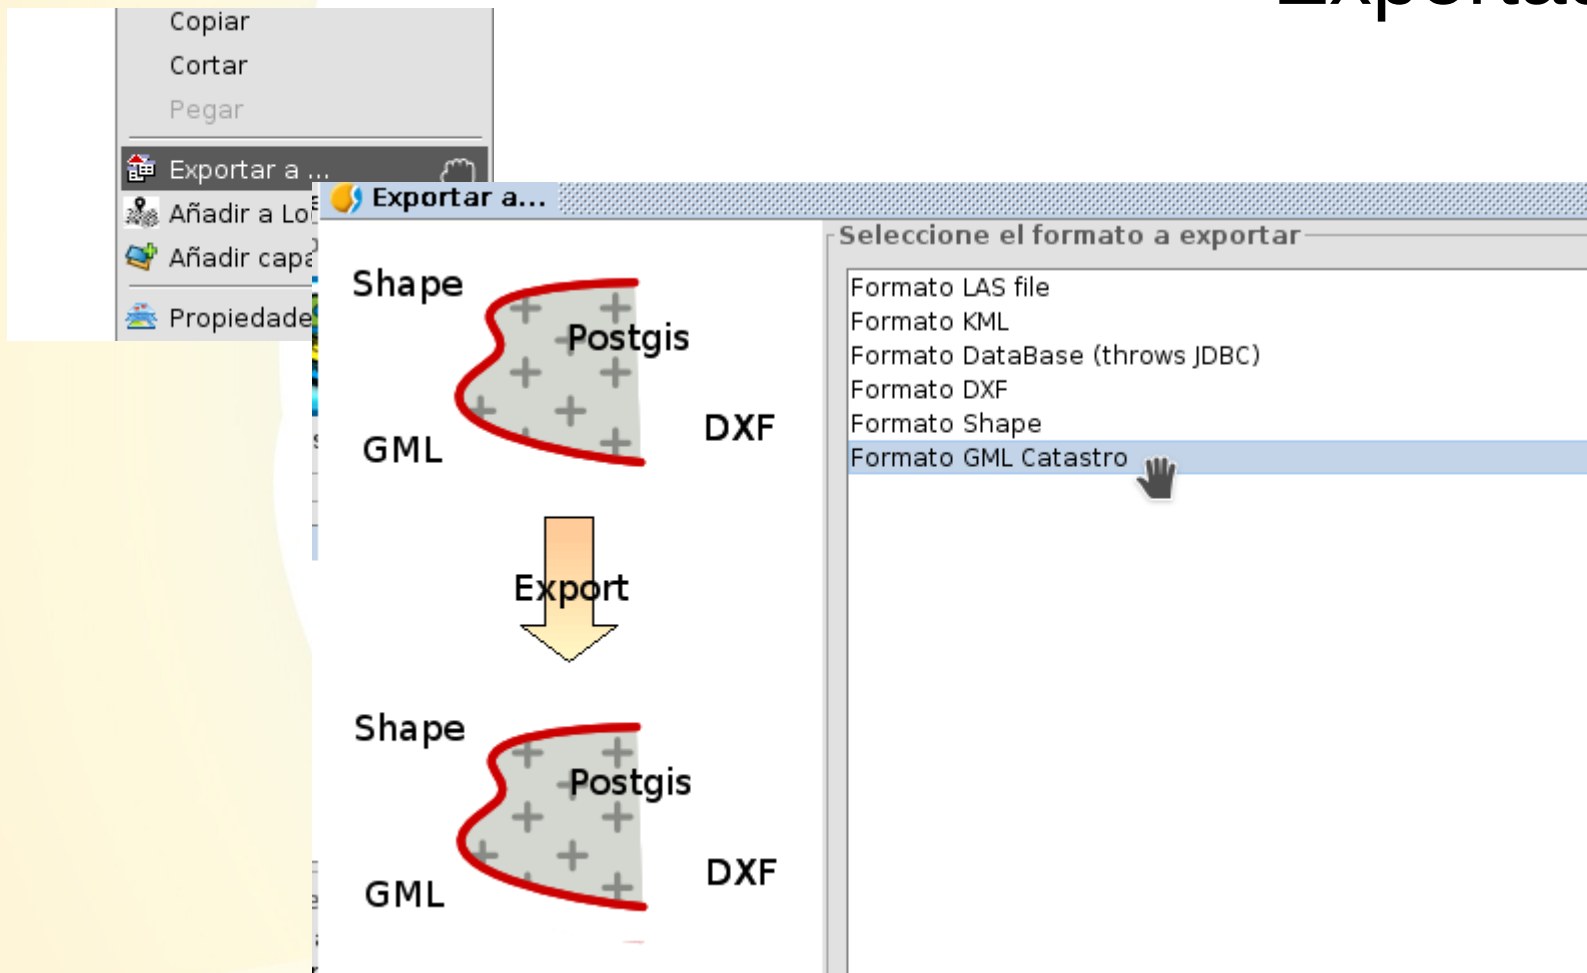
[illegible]

Copiar
Cortar
Pegar
Exportar a ...
Añadir a Lo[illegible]
Añadir capa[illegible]
Propiedade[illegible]

Exportar a...

Shape
Postgis
GML
DXF

Export

Shape
Postgis
GML
DXF

Seleccione el formato a exportar

Formato LAS file
Formato KML
Formato DataBase (throws JDBC)
Formato DXF
Formato Shape
Formato GML Catastro